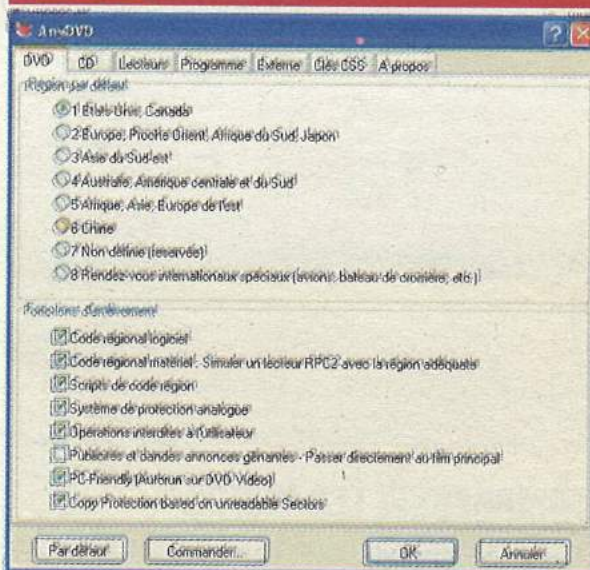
AnyDVD

DVD | CD | Lecteurs | Programme | Externe | Clés CSS | A propos

Région par défaut

1 Etats-Unis, Canada
2 Europe, Proche Orient, Afrique du Sud, Japon
3 Asie du Sud-est
4 Australie, Amérique centrale et du Sud
5 Afrique, Asie, Europe de l'est
6 Chine
7 Non définie (réservée)
8 Rendez-vous internationaux spéciaux (avions, bateau de croisière, etc.)

Fonctions d'enlèvement

Code régional logiciel
Code régional matériel - Simuler un lecteur RPC2 avec la région adéquate
Scripts de code région
Système de protection analogue
Opérations interdites à l'utilisateur
Publicités et autres annonces gênantes - Passer directement au film principal
PC-Friendly (Autorun sur DVD-Vidéo)
Copy Protection based on unreadable Sectors

Par défaut | Commander... | OK | Annuler